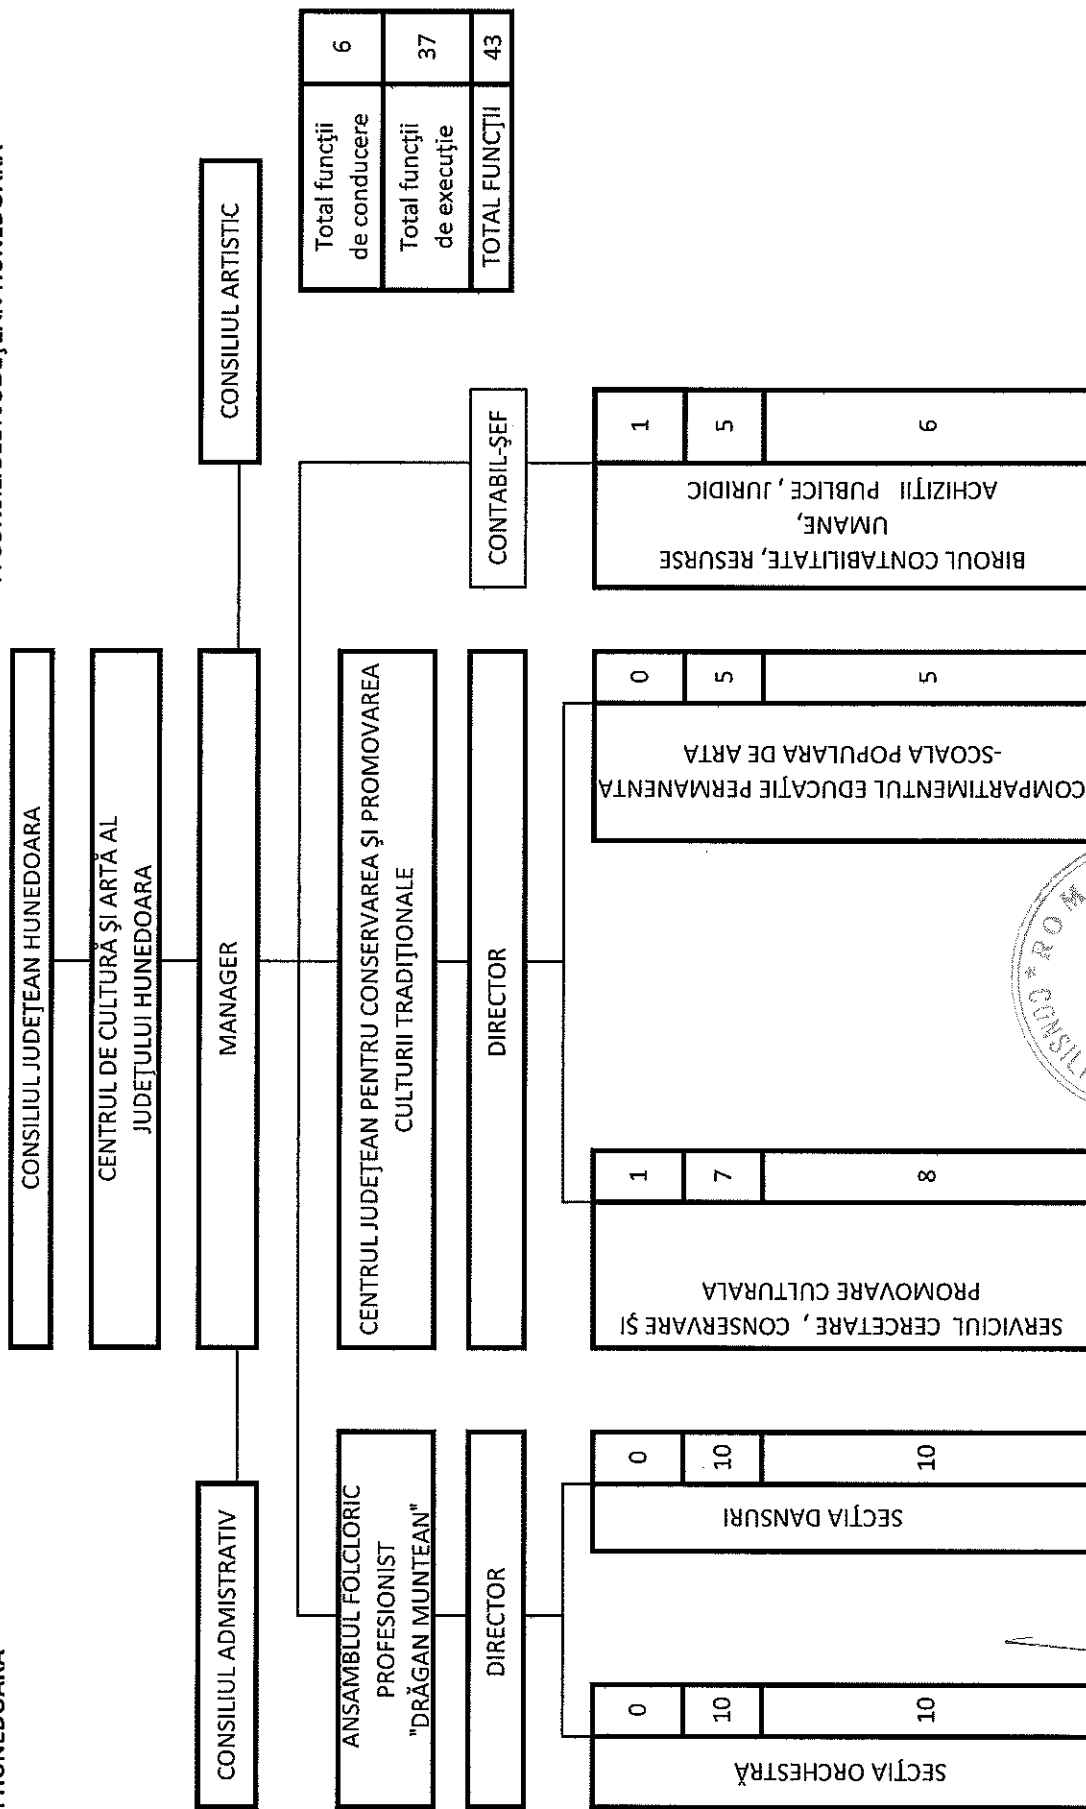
HUNEDOARA

CONSILIUL JUDEȚEAN HUNEDOARA

CENTRUL DE CULTURĂ ȘI ARTĂ AL JUDEȚULUI HUNEDOARA

CONSILIUL ADMISTRATIV

MANAGER

CONSILIUL ARTISTIC

| Total funcţii de conducere | 6 |
|---|---|
| Total funcţii de execuţie | 37 |
| TOTAL FUNCŢII | 43 |

ANSAMBLUL FOLCLORIC PROFESIONIST "DRĂGAN MUNTEAN"

DIRECTOR

SECȚIA ORCHESTRĂ

0

10

10

SECȚIA DANSURI

0

10

10

CENTRUL JUDEȚEAN PENTRU CONSERVAREA ȘI PROMOVAREA CULTURII TRADIȚIONALE

DIRECTOR

SERVICIUL CERCETARE , CONSERVARE ȘI PROMOVARE CULTURALA

1

7

8

COMPARTIMENTUL EDUCAȚIE PERMANENTA -SCOALA POPULARA DE ARTA

0

5

5

CONTABIL-ȘEF

BIROUL CONTABILITATE, RESURSE UMANE, ACHIZIȚII PUBLICE , JURIDIC

1

5

6

CONSILIU ROM